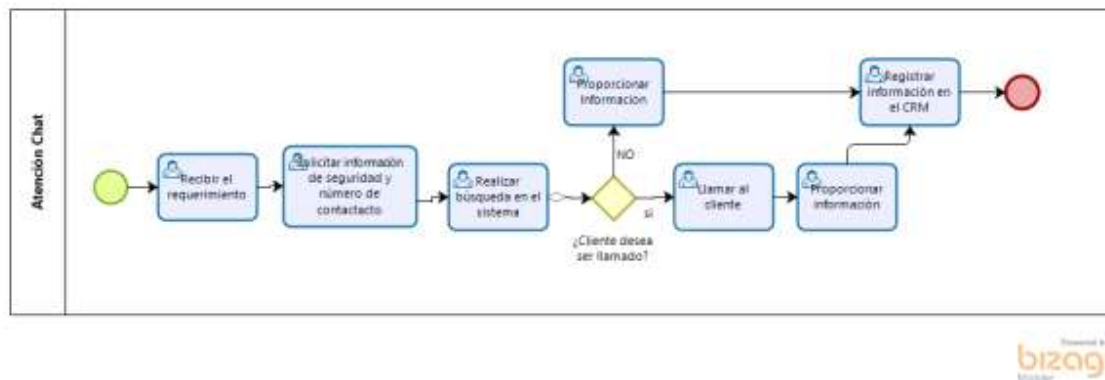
Atención Chat

Recibir el requerimiento

Solicitar información de seguridad y número de contactacto

Realizar búsqueda en el sistema

¿Cliente desea ser llamado?

NO

Proporcionar información

si

Llamar al cliente

Proporcionar información

Registrar información en el CRM

Powered by
bizagi
Modeler